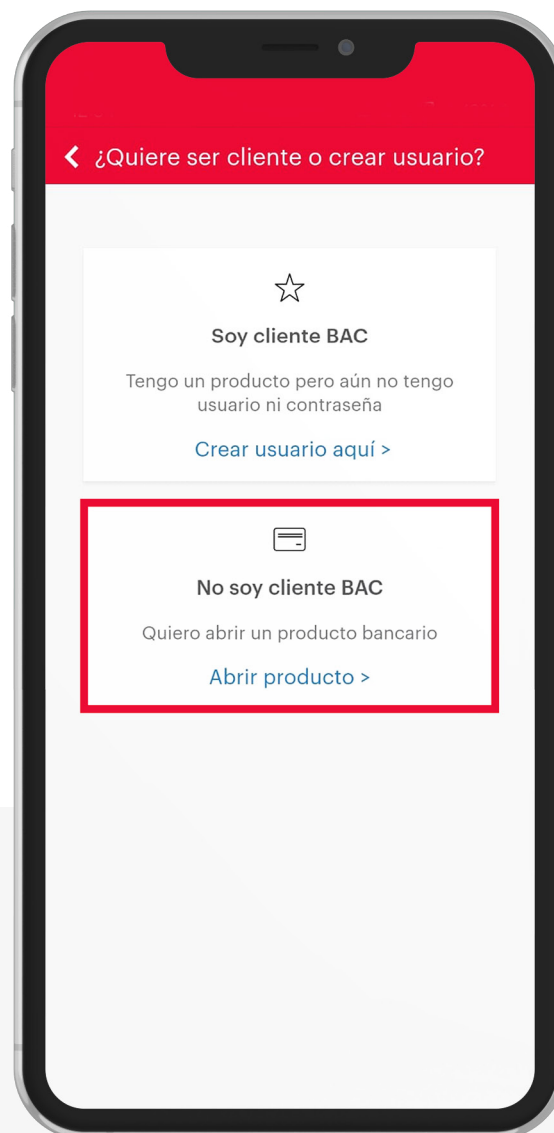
¿Quiere ser cliente o crear usuario?

Soy cliente BAC

Tengo un producto pero aún no tengo usuario ni contraseña

Crear usuario aquí >

No soy cliente BAC

Quiero abrir un producto bancario

Abrir producto >